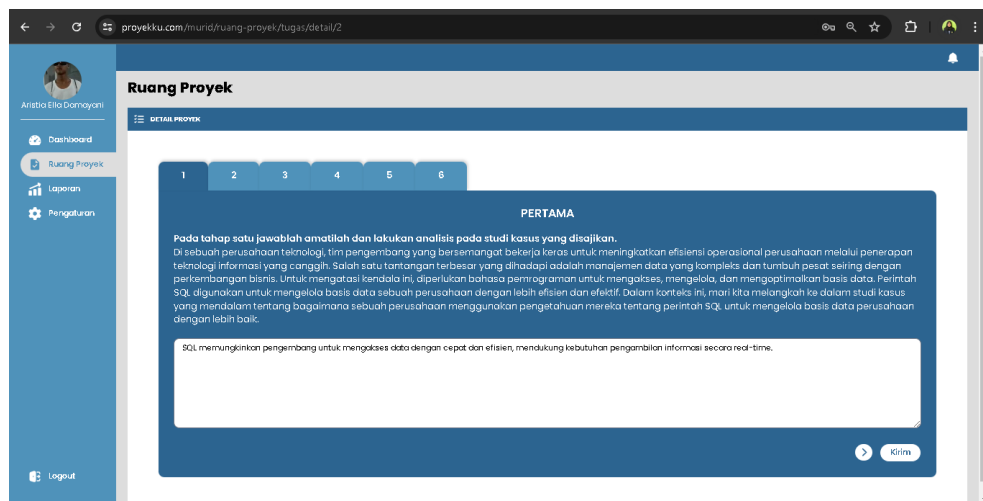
proyekku.com/murid/ruang-proyek/tugas/detail/2

Aristia Ella Damayani

Dashboard
Ruang Proyek
Laporan
Pengaturan

Logout

Ruang Proyek

DETAIL PROYEK

1 2 3 4 5 6

PERTAMA

Pada tahap satu jawablah amatilah dan lakukan analisis pada studi kasus yang disajikan.
Di sebuah perusahaan teknologi, tim pengembang yang bersemangat bekerja keras untuk meningkatkan efisiensi operasional perusahaan melalui penerapan teknologi informasi yang canggih. Salah satu tantangan terbesar yang dihadapi adalah manajemen data yang kompleks dan tumbuh pesat seiring dengan perkembangan bisnis. Untuk mengatasi kendala ini, diperlukan bahasa pemrograman untuk mengakses, mengelola, dan mengoptimalkan basis data. Perintah SQL digunakan untuk mengelola basis data sebuah perusahaan dengan lebih efisien dan efektif. Dalam konteks ini, mari kita melangkah ke dalam studi kasus yang mendalam tentang bagaimana sebuah perusahaan menggunakan pengetahuan mereka tentang perintah SQL untuk mengelola basis data perusahaan dengan lebih baik.

SQL memungkinkan pengembang untuk mengakses data dengan cepat dan efisien, mendukung kebutuhan pengambilan informasi secara real-time.

Kirim